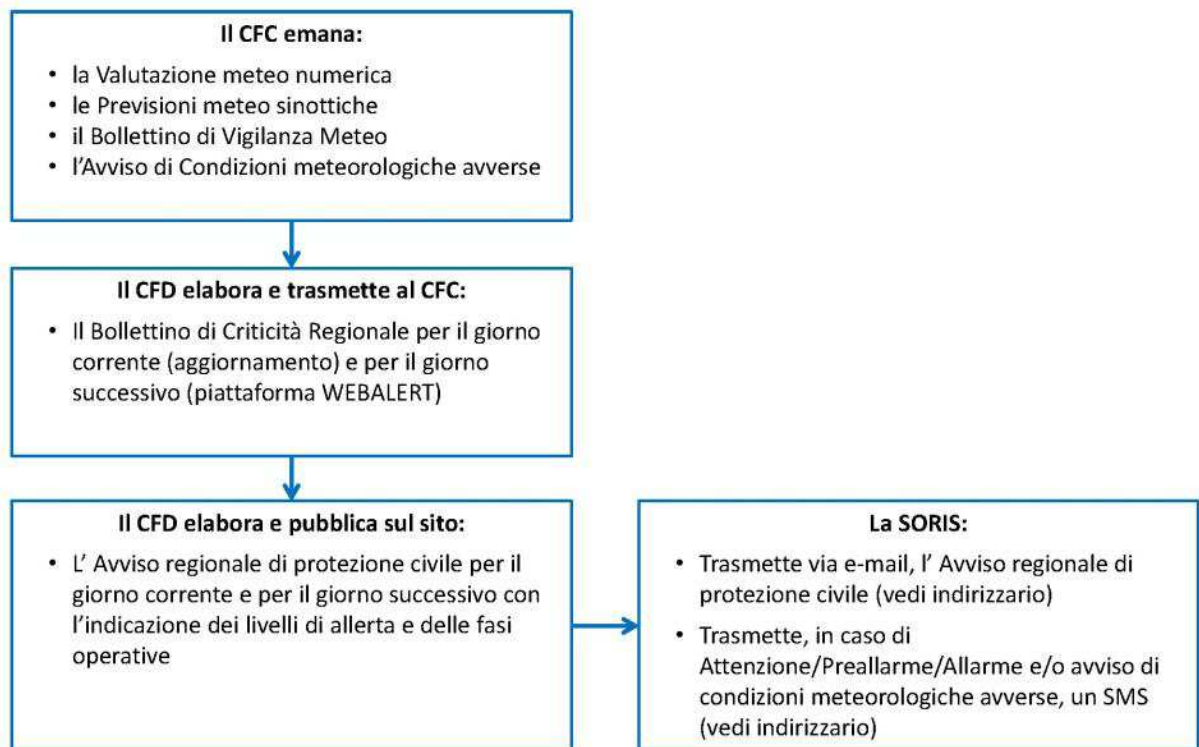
**Il CFC emana:**

- la Valutazione meteo numerica
- le Previsioni meteo sinottiche
- il Bollettino di Vigilanza Meteo
- l'Avviso di Condizioni meteorologiche avverse

**Il CFD elabora e trasmette al CFC:**

- Il Bollettino di Criticità Regionale per il giorno corrente (aggiornamento) e per il giorno successivo (piattaforma WEBALERT)

**Il CFD elabora e pubblica sul sito:**

- L' Avviso regionale di protezione civile per il giorno corrente e per il giorno successivo con l'indicazione dei livelli di allerta e delle fasi operative

**La SORIS:**

- Trasmette via e-mail, l' Avviso regionale di protezione civile (vedi indirizzario)
- Trasmette, in caso di Attenzione/Preallarme/Allarme e/o avviso di condizioni meteorologiche avverse, un SMS (vedi indirizzario)